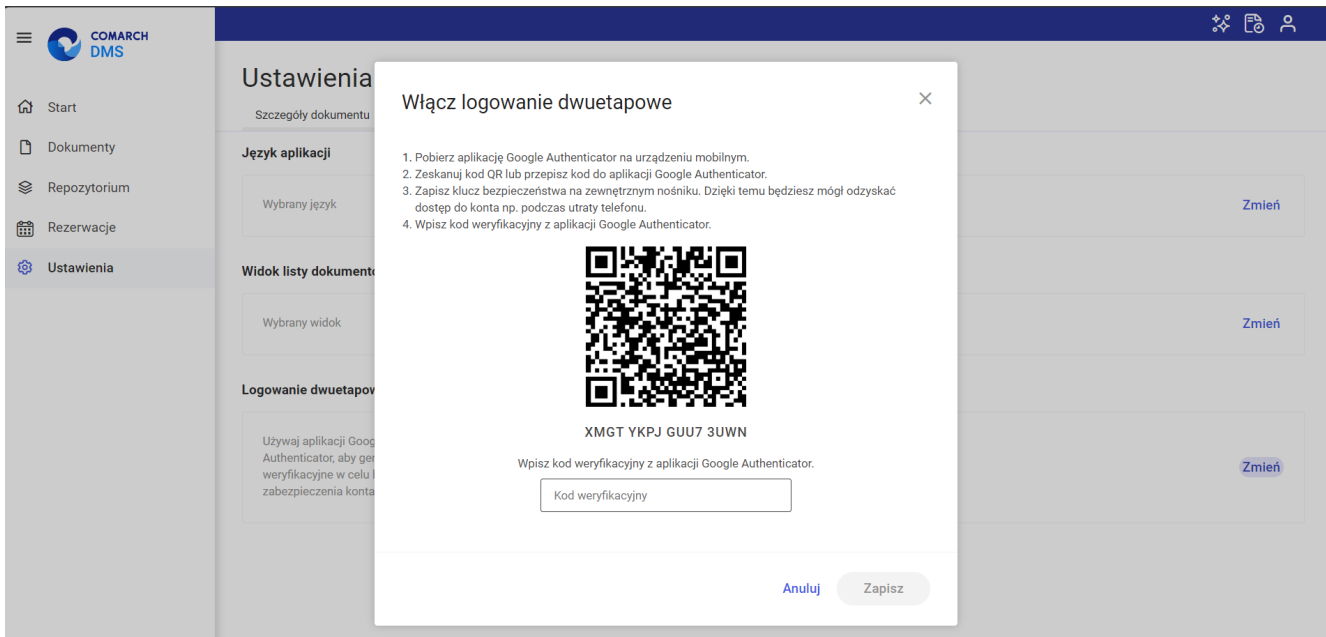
COMARCH
DMS

Start
Dokumenty
Repozytorium
Rezerwacje
Ustawienia

Ustawienia
Szczegóły dokumentu

Język aplikacji
Wybrany język
Zmień

Widok listy dokumento
Wybrany widok
Zmień

Logowanie dwuetapov
Używaj aplikacji Goog Authenticator, aby ger weryfikacyjne w celu zabezpieczenia konta
Zmień

Włącz logowanie dwuetapowe

1. Pobierz aplikację Google Authenticator na urządzeniu mobilnym.
2. Zeskanuj kod QR lub przepisz kod do aplikacji Google Authenticator.
3. Zapisz klucz bezpieczeństwa na zewnętrznym nośniku. Dzięki temu będziesz mógł odzyskać dostęp do konta np. podczas utraty telefonu.
4. Wpisz kod weryfikacyjny z aplikacji Google Authenticator.

XMGT YKPJ GUU7 3UWN

Wpisz kod weryfikacyjny z aplikacji Google Authenticator.

Kod weryfikacyjny

Anuluj
Zapisz